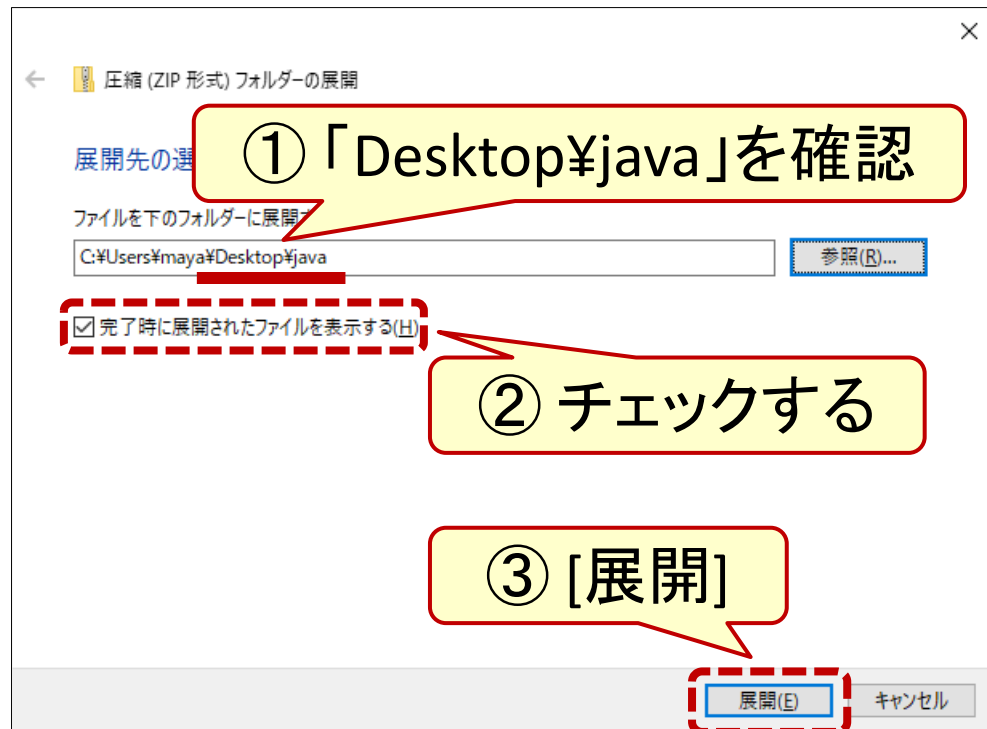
圧縮 (ZIP 形式) フォルダーの展開

展開先の選

①「Desktop¥java」を確認

ファイルを下のフォルダーに展開す

C:¥Users¥maya¥Desktop¥java

参照(R)...

☑ 完了時に展開されたファイルを表示する(H)

② チェックする

③ [展開]

展開(E)

キャンセル